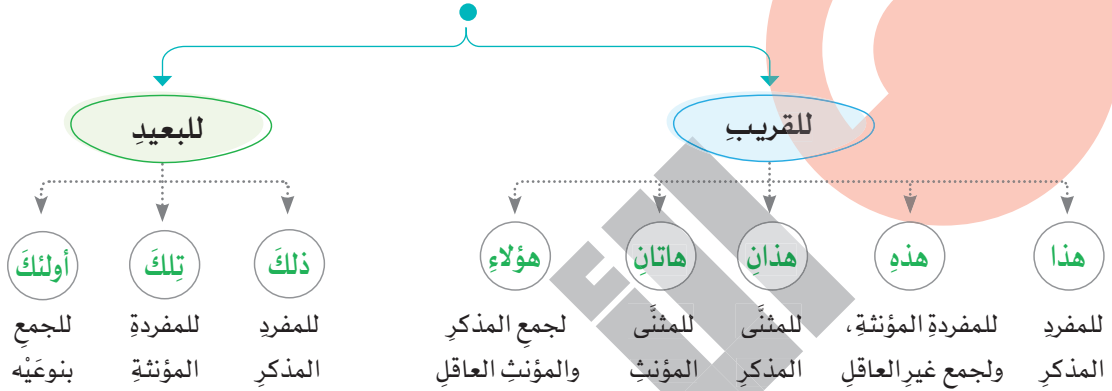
للقريبِ

للبعيدِ

هذا
للمفردِ المذكرِ

هذهِ
للمفردةِ المؤنثةِ، ولجمعِ غيرِ العاقلِ

هذانِ
للمثنَّى المذكرِ

هاتانِ
للمثنَّى المؤنثِ

هؤلاءِ
لجمعِ المذكرِ والمؤنثِ العاقلِ

ذلكَ
للمفردِ المذكرِ

تِلكَ
للمفردةِ المؤنثةِ

أولئكَ
للجمعِ بنوعَيْه